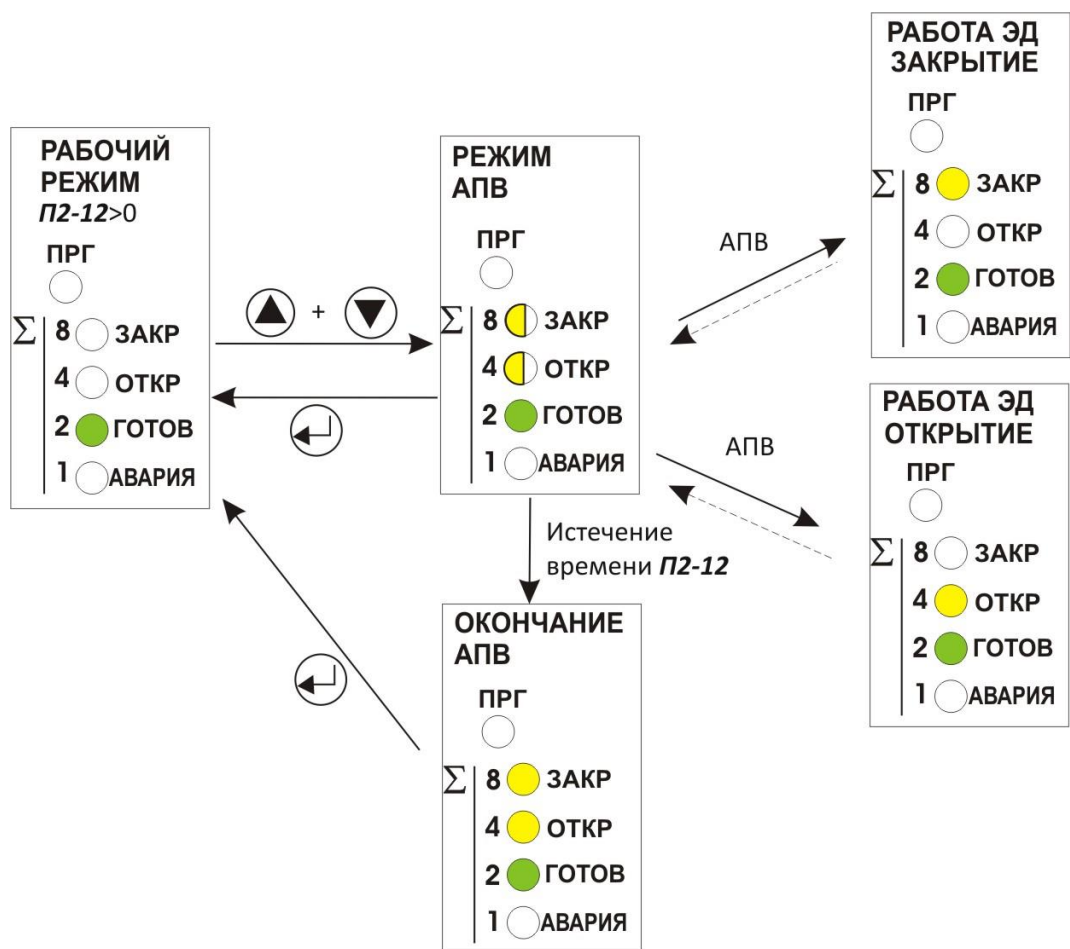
РАБОЧИЙ РЕЖИМ
*П2-12*>0

ПРГ

$\Sigma$
8 ЗАКР
4 ОТКР
2 ГОТОВ
1 АВАРИЯ

+

РЕЖИМ АПВ

ПРГ

$\Sigma$
8 ЗАКР
4 ОТКР
2 ГОТОВ
1 АВАРИЯ

АПВ

АПВ

Истечение времени *П2-12*

РАБОТА ЭД ЗАКРЫТИЕ

ПРГ

$\Sigma$
8 ЗАКР
4 ОТКР
2 ГОТОВ
1 АВАРИЯ

РАБОТА ЭД ОТКРЫТИЕ

ПРГ

$\Sigma$
8 ЗАКР
4 ОТКР
2 ГОТОВ
1 АВАРИЯ

ОКОНЧАНИЕ АПВ

ПРГ

$\Sigma$
8 ЗАКР
4 ОТКР
2 ГОТОВ
1 АВАРИЯ